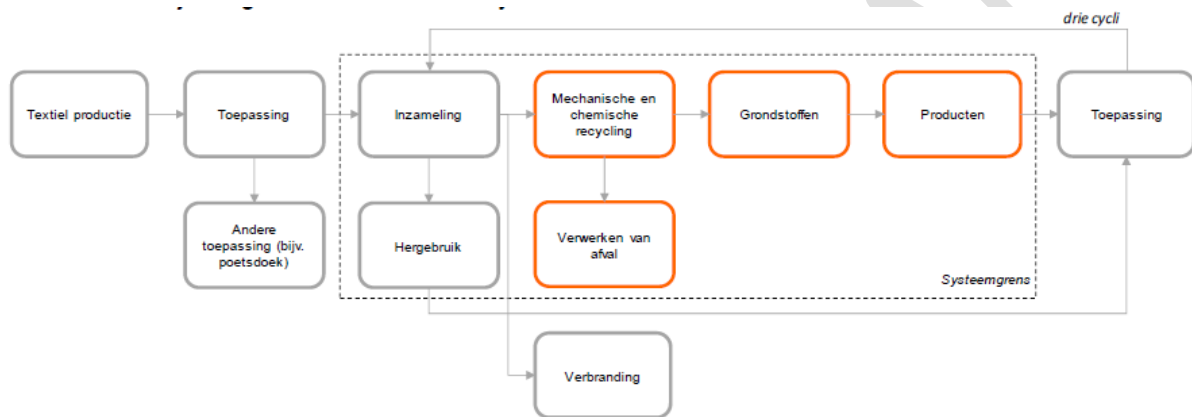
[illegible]

drie cycli

Textiel productie

Toepassing

Inzameling

Mechanische en chemische recycling

Grondstoffen

Producten

Toepassing

Andere toepassing (bijv. poetsdoek)

Hergebruik

Verwerken van afval

Systeemgrens

Verbranding